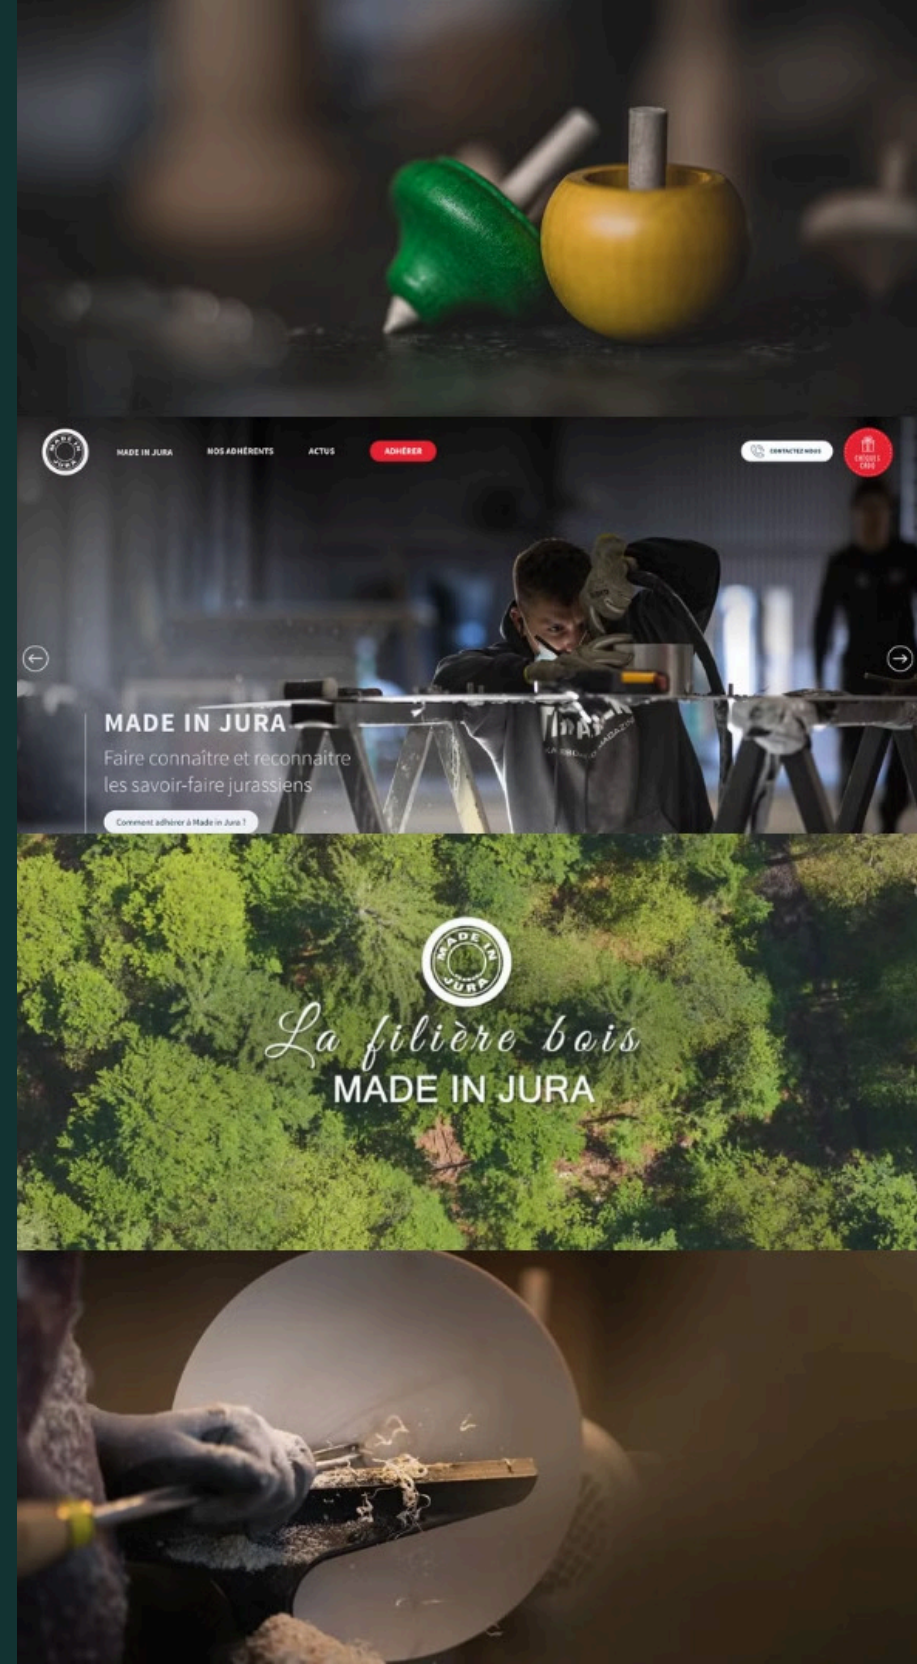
MADE IN JURA

MADE IN JURA NOS ADHÉRENTS ACTUS ADHÉRER

CONTACTEZ NOUS

CHÈQUES CADO

MADE IN JURA

Faire connaître et reconnaître les savoir-faire jurassiens

Comment adhérer à Made in Jura ?

MADE IN JURA

La filière bois

MADE IN JURA